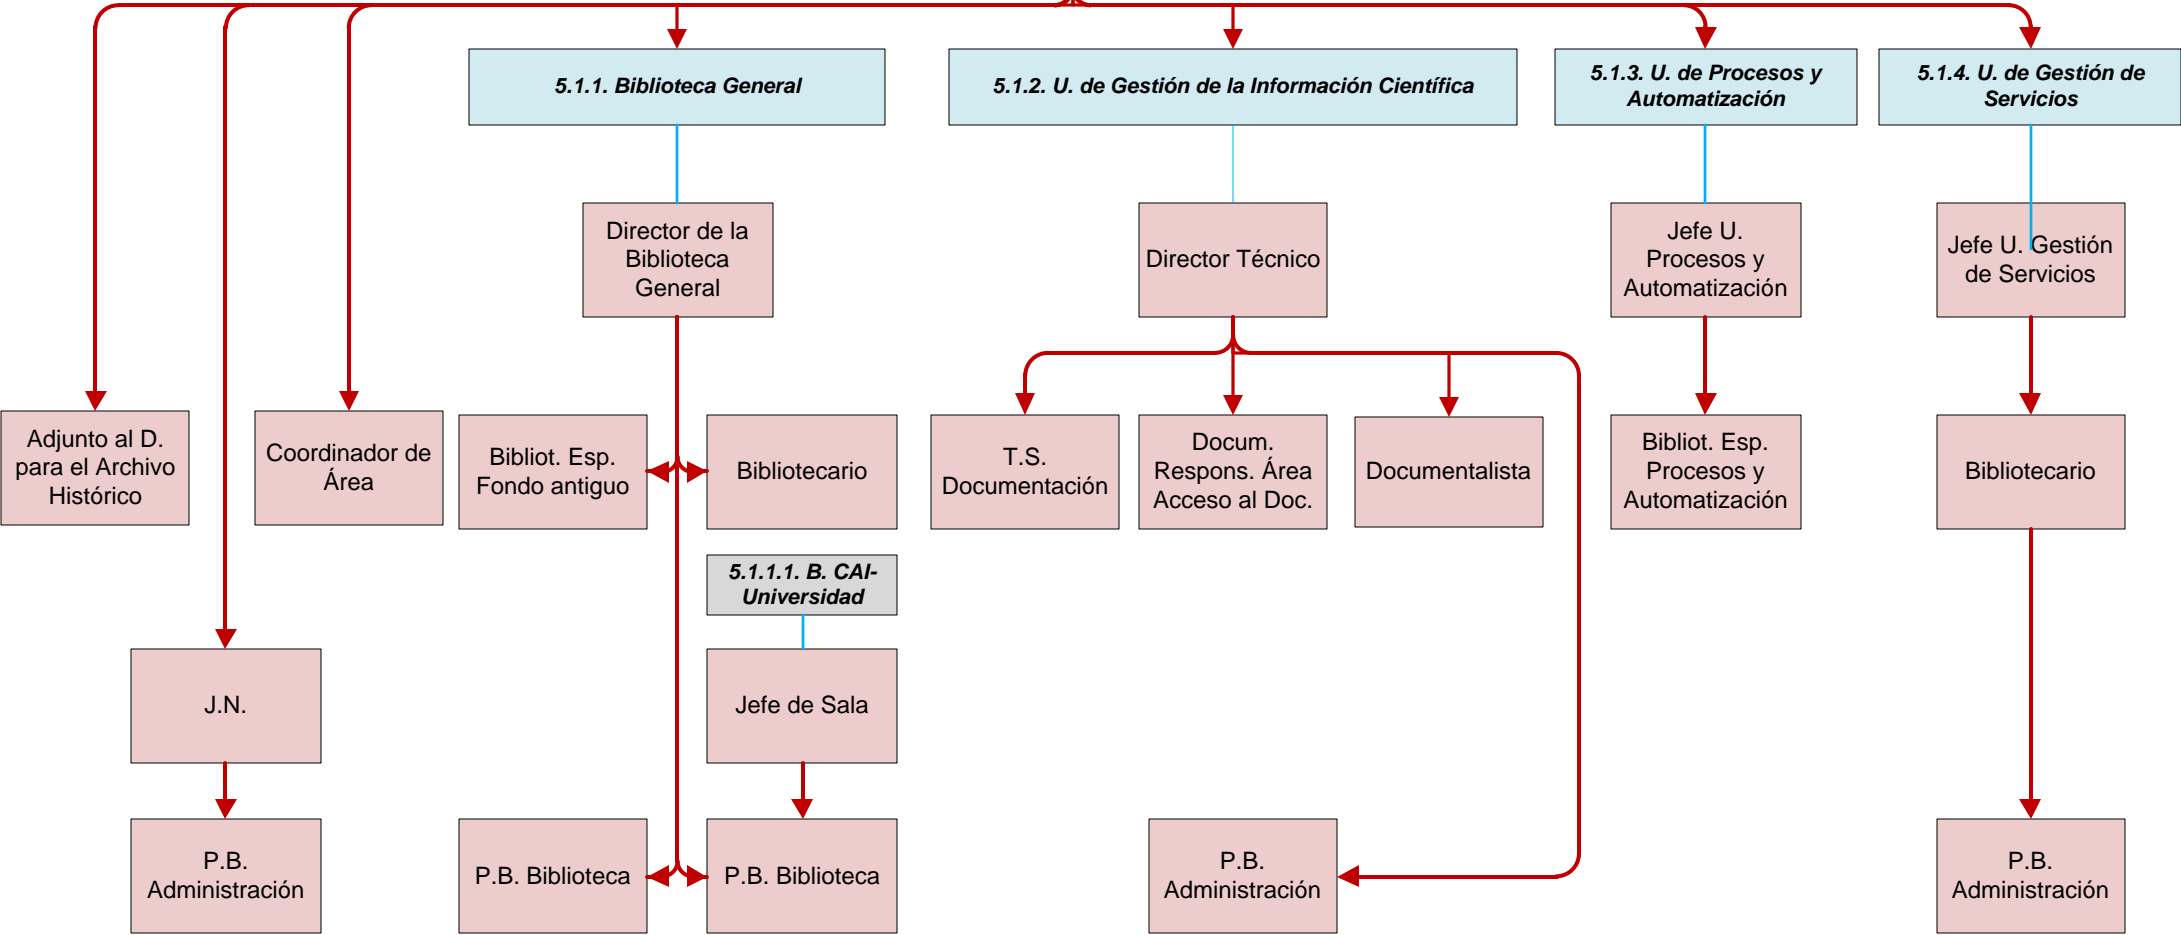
5.1.1. Biblioteca General

5.1.2. U. de Gestión de la Información Científica

5.1.3. U. de Procesos y Automatización

5.1.4. U. de Gestión de Servicios

Director de la Biblioteca General

Director Técnico

Jefe U. Procesos y Automatización

Jefe U. Gestión de Servicios

Adjunto al D. para el Archivo Histórico

Coordinador de Área

Bibliot. Esp. Fondo antiguo

Bibliotecario

T.S. Documentación

Docum. Respons. Área Acceso al Doc.

Documentalista

Bibliot. Esp. Procesos y Automatización

Bibliotecario

5.1.1.1. B. CAI-Universidad

J.N.

Jefe de Sala

P.B. Administración

P.B. Biblioteca

P.B. Biblioteca

P.B. Administración

P.B. Administración